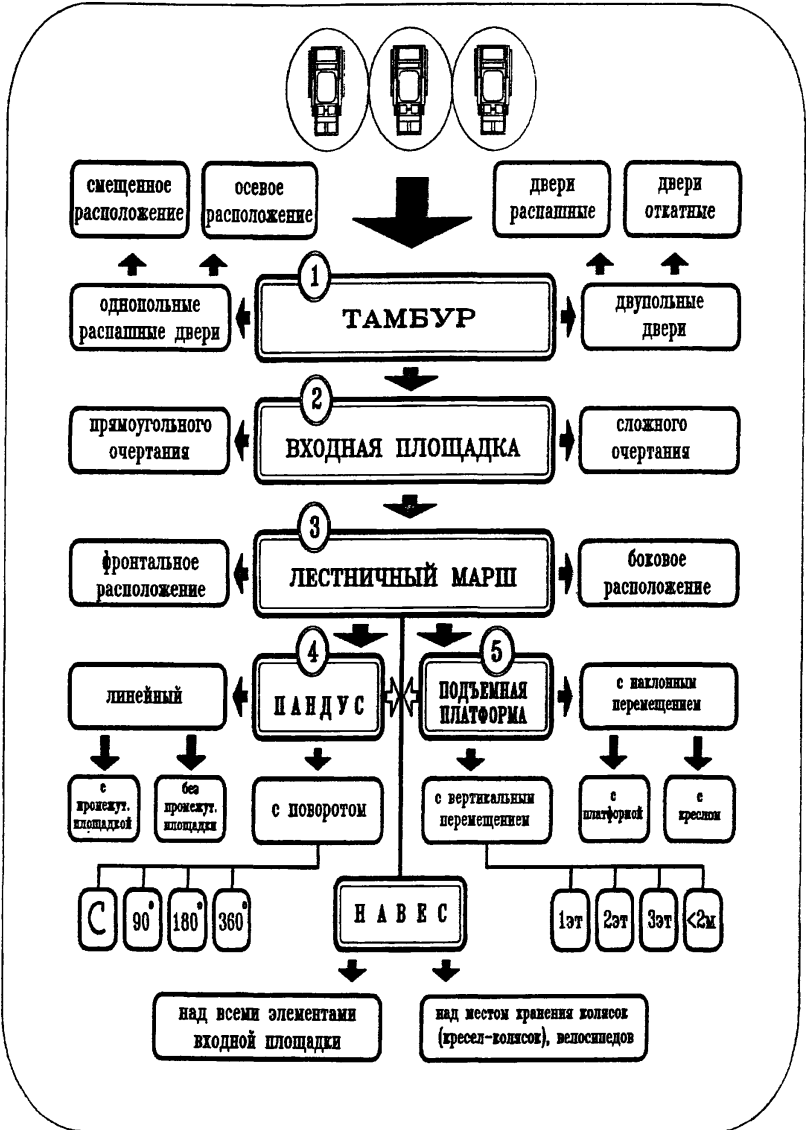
смещенное расположение

осевое расположение

двери распашные

двери откатные

1

однопольные распашные двери

ТАМБУР

двупольные двери

2

прямоугольного очертания

ВХОДНАЯ ПЛОЩАДКА

сложного очертания

3

фронтальное расположение

ЛЕСТНИЧНЫЙ МАРШ

боковое расположение

4

линейный

ПАНДУС

5

ПОДЪЕМНАЯ ПЛАТФОРМА

с наклонным перемещением

с промежут. площадкой

без промежут. площадки

с поворотом

с вертикальным перемещением

с платформой

с креслом

C

$90^\circ$

$180^\circ$

$360^\circ$

НАВЕС

1эт

2эт

3эт

<2м

над всеми элементами входной площадки

над местом хранения колясок (кресел-колясок), велосипедов